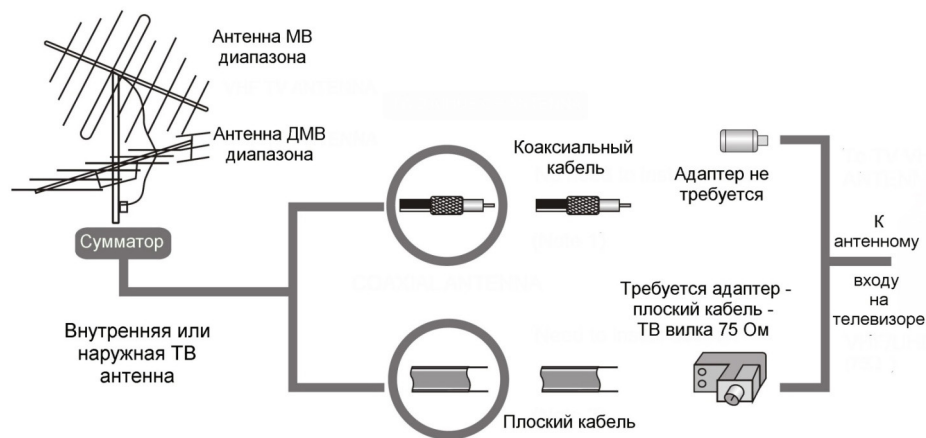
Антенна МВ диапазона

Антенна ДМВ диапазона

Сумматор

Коаксиальный кабель

Адаптер не требуется

К антенному входу на телевизоре

Требуется адаптер - плоский кабель - ТВ вилка 75 Ом

Внутренняя или наружная ТВ антенна

Плоский кабель